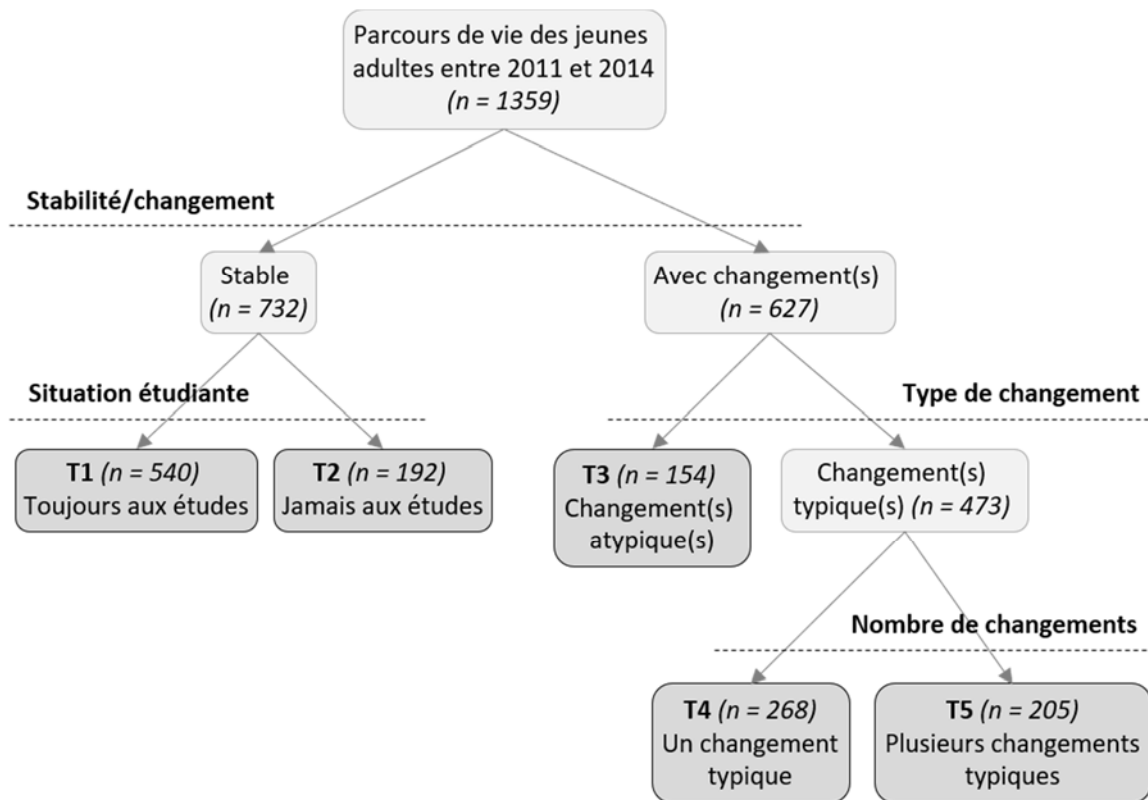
Parcours de vie des jeunes adultes entre 2011 et 2014
(n = 1359)

Stabilité/changement

Stable
(n = 732)

Avec changement(s)
(n = 627)

Situation étudiante

Type de changement

T1 (n = 540)
Toujours aux études

T2 (n = 192)
Jamais aux études

T3 (n = 154)
Changement(s) atypique(s)

Changement(s) typique(s) (n = 473)

Nombre de changements

T4 (n = 268)
Un changement typique

T5 (n = 205)
Plusieurs changements typiques